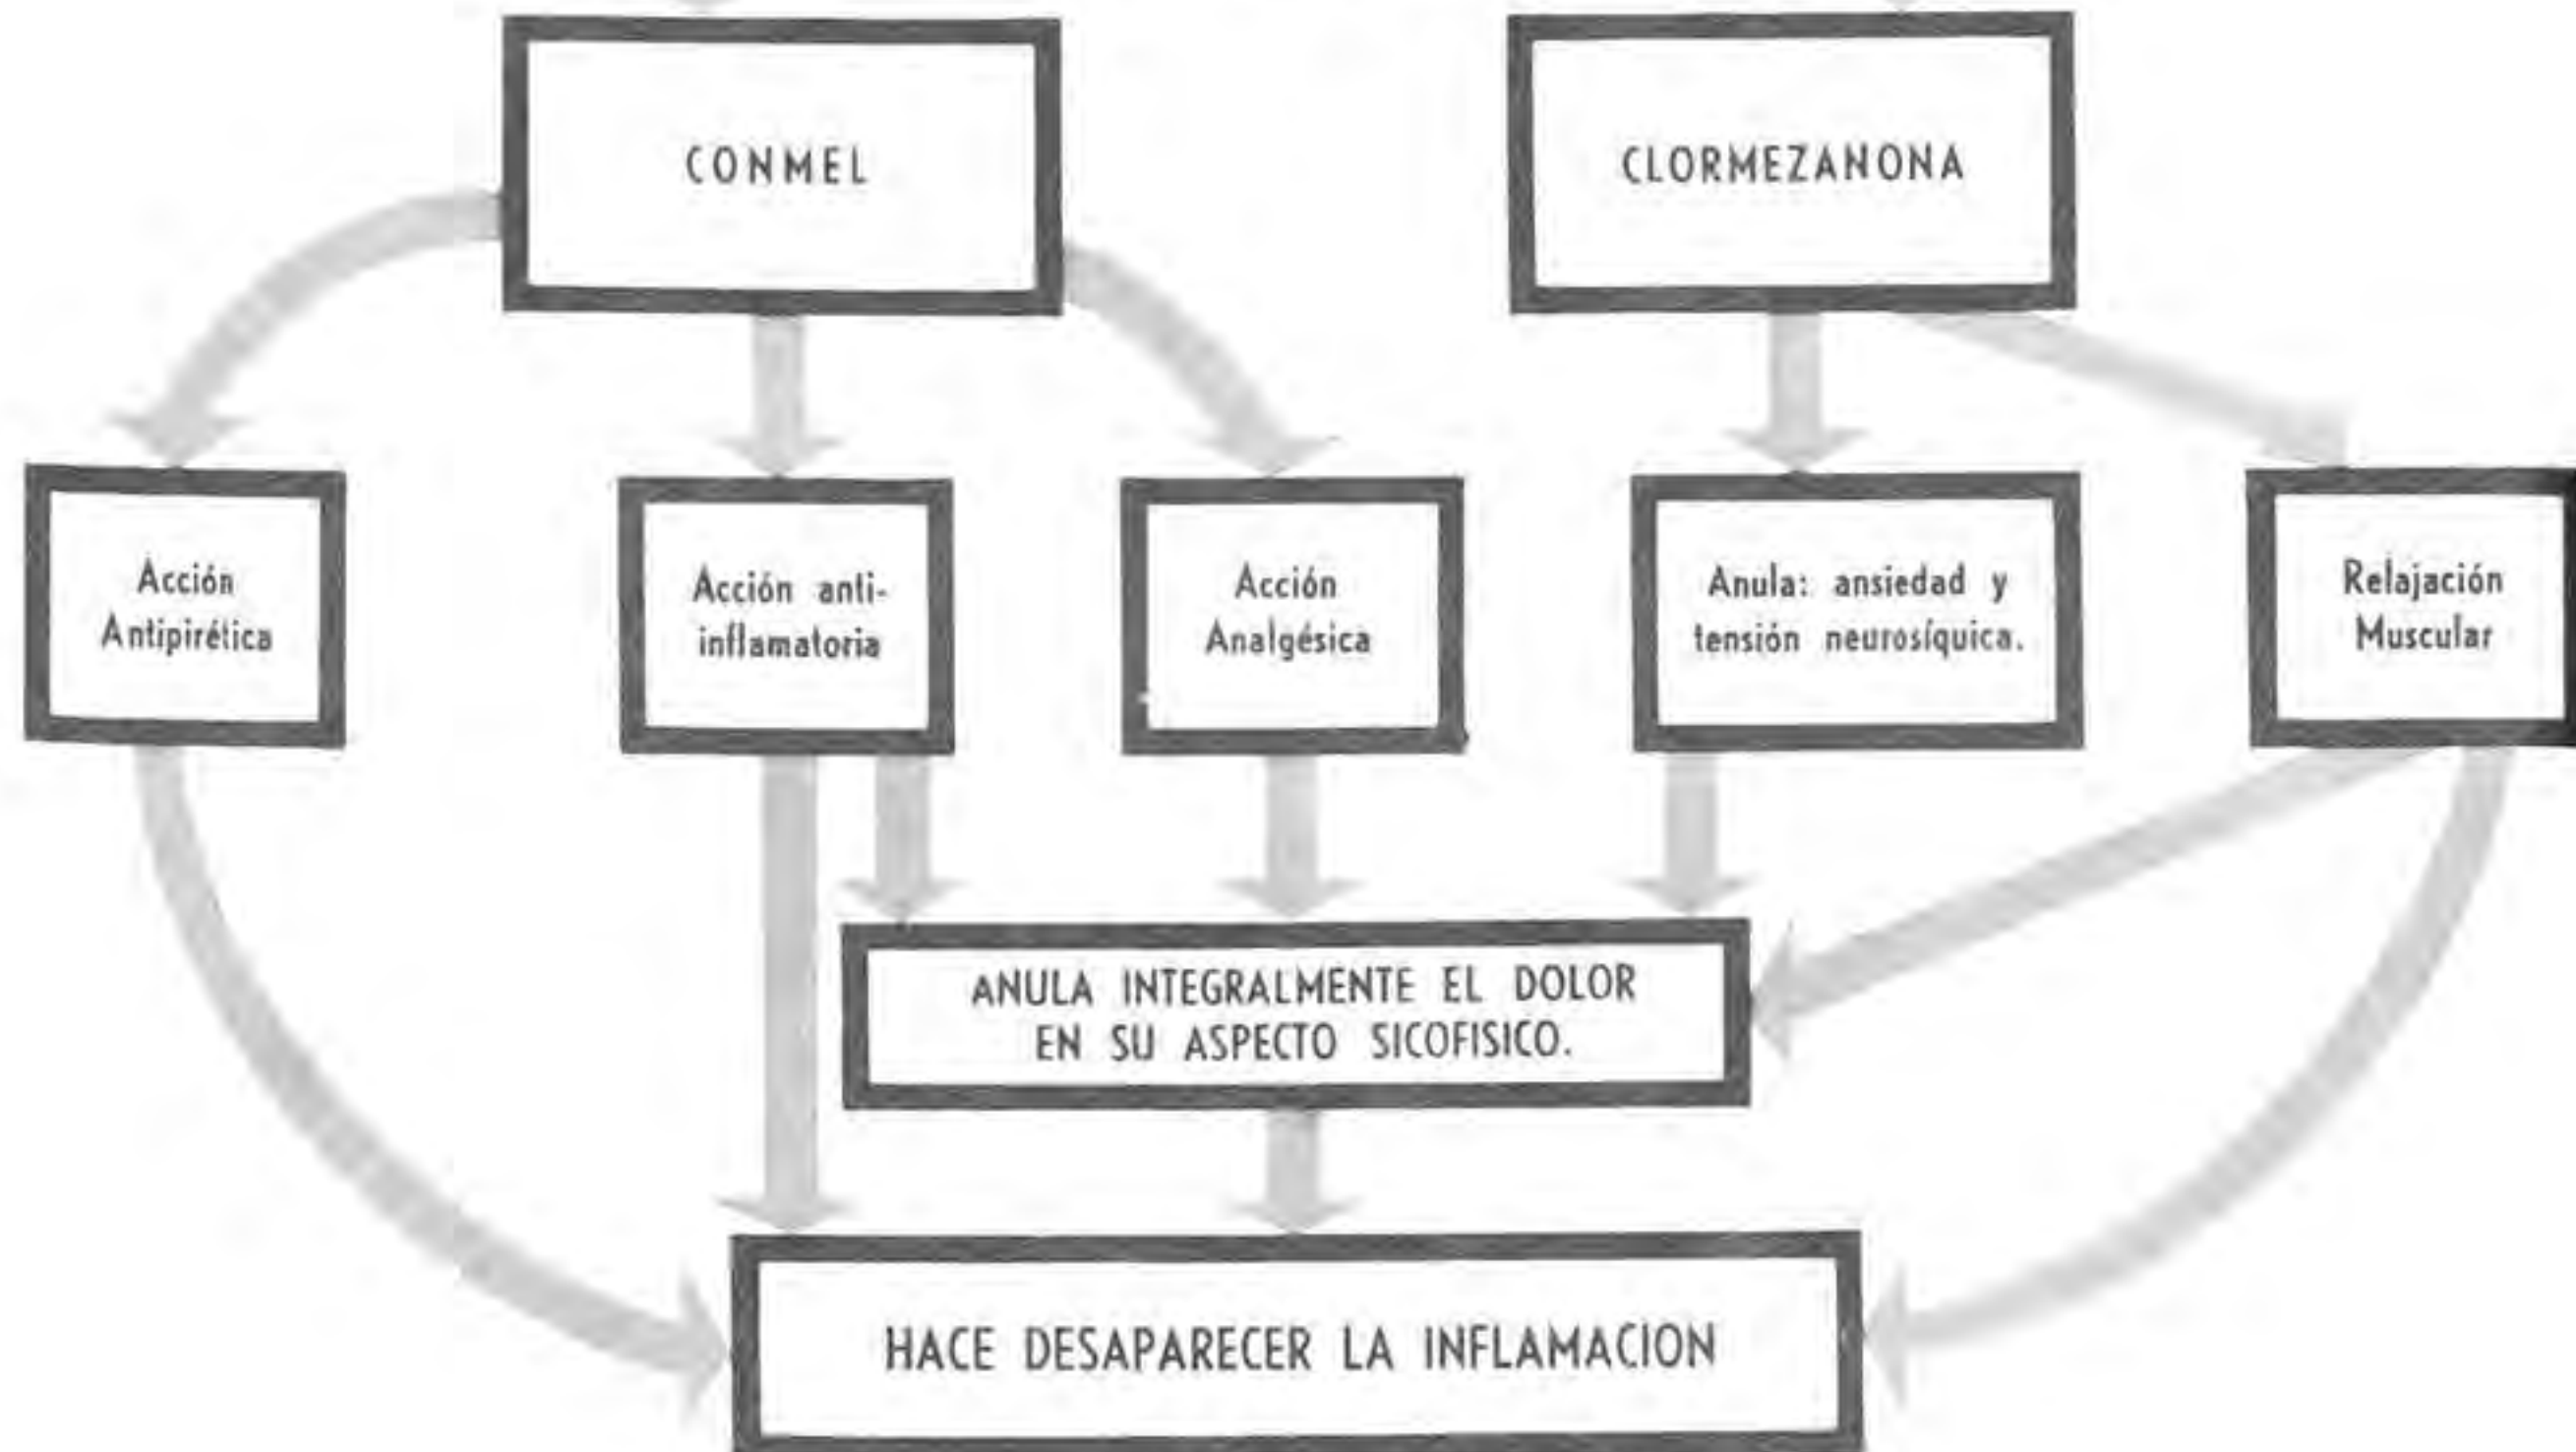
CONMEL

CLORMEZANONA

Acción Antipirética

Acción antiinflamatoria

Acción Analgésica

Anula: ansiedad y tensión neurosíquica.

Relajación Muscular

ANULA INTEGRALMENTE EL DOLOR EN SU ASPECTO SICOFISICO.

HACE DESAPARECER LA INFLAMACION